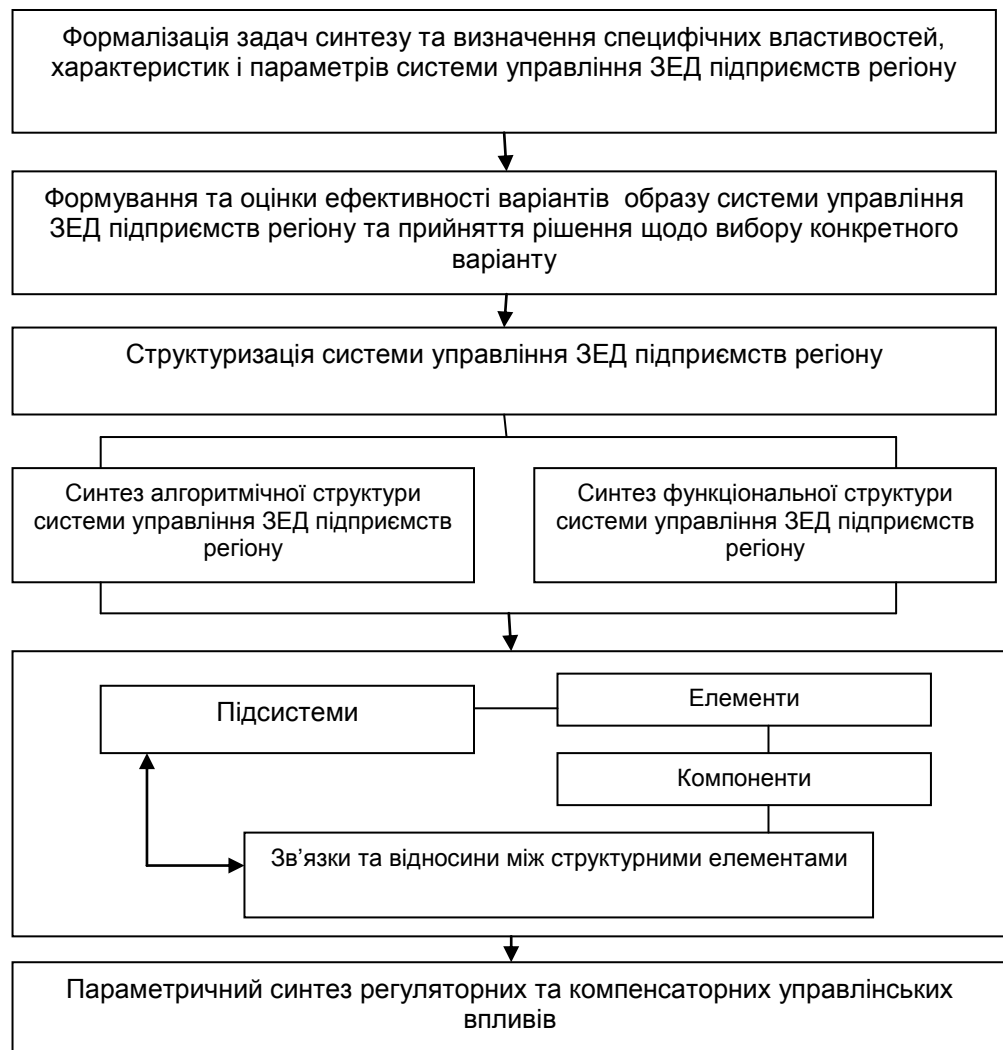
Формалізація задач синтезу та визначення специфічних властивостей, характеристик і параметрів системи управління ЗЕД підприємств регіону

Формування та оцінки ефективності варіантів образу системи управління ЗЕД підприємств регіону та прийняття рішення щодо вибору конкретного варіанту

Структуризація системи управління ЗЕД підприємств регіону

Синтез алгоритмічної структури системи управління ЗЕД підприємств регіону

Синтез функціональної структури системи управління ЗЕД підприємств регіону

Підсистеми

Елементи

Компоненти

Зв’язки та відносини між структурними елементами

Параметричний синтез регуляторних та компенсаторних управлінських впливів